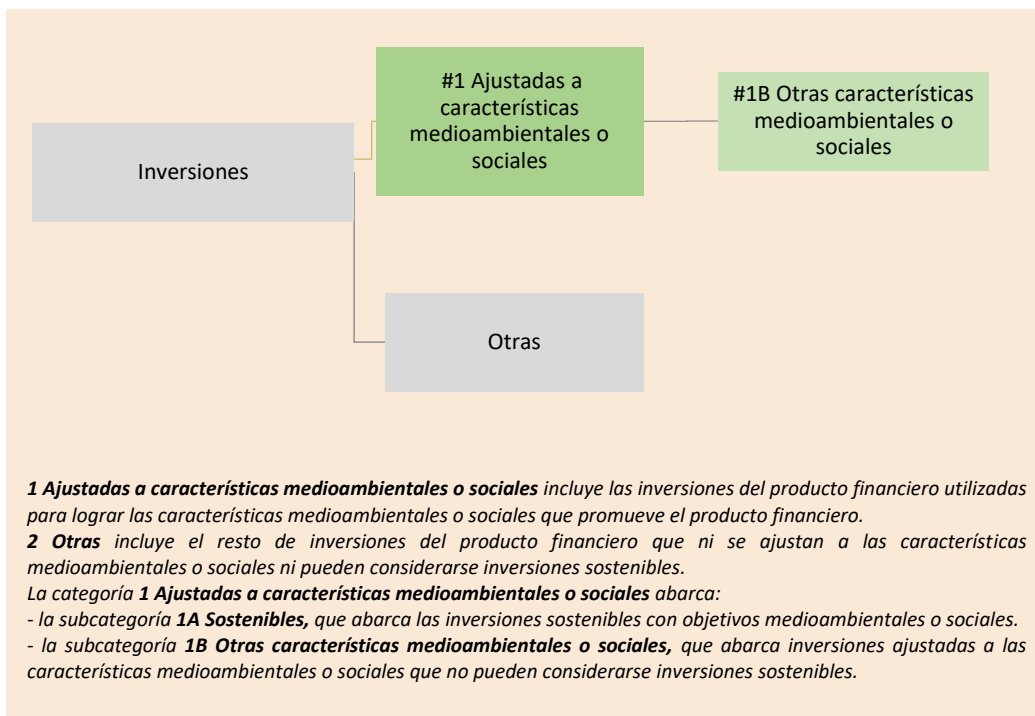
Inversiones

#1 Ajustadas a características medioambientales o sociales

#1B Otras características medioambientales o sociales

Otras

*1 Ajustadas a características medioambientales o sociales* incluye las inversiones del producto financiero utilizadas para lograr las características medioambientales o sociales que promueve el producto financiero.
*2 Otras* incluye el resto de inversiones del producto financiero que ni se ajustan a las características medioambientales o sociales ni pueden considerarse inversiones sostenibles.
La categoría *1 Ajustadas a características medioambientales o sociales* abarca:
- la subcategoría *1A Sostenibles,* que abarca las inversiones sostenibles con objetivos medioambientales o sociales.
- la subcategoría *1B Otras características medioambientales o sociales,* que abarca inversiones ajustadas a las características medioambientales o sociales que no pueden considerarse inversiones sostenibles.